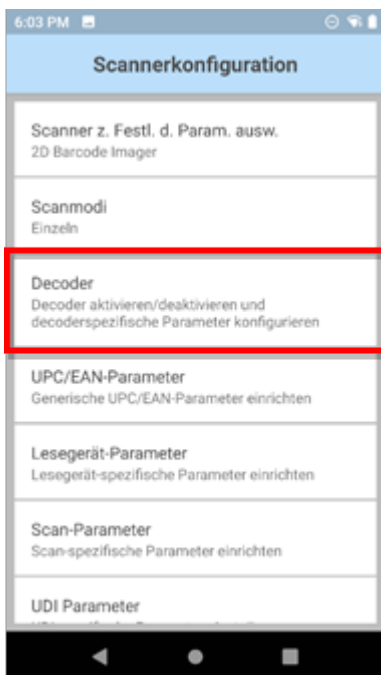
6:03 PM

Scannerkonfiguration

Scanner z. Festl. d. Param. ausw.
2D Barcode Imager

Scanmodi
Einzeln

Decoder
Decoder aktivieren/deaktivieren und decoderspezifische Parameter konfigurieren

UPC/EAN-Parameter
Generische UPC/EAN-Parameter einrichten

Lesegerät-Parameter
Lesegerät-spezifische Parameter einrichten

Scan-Parameter
Scan-spezifische Parameter einrichten

UDI Parameter
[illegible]